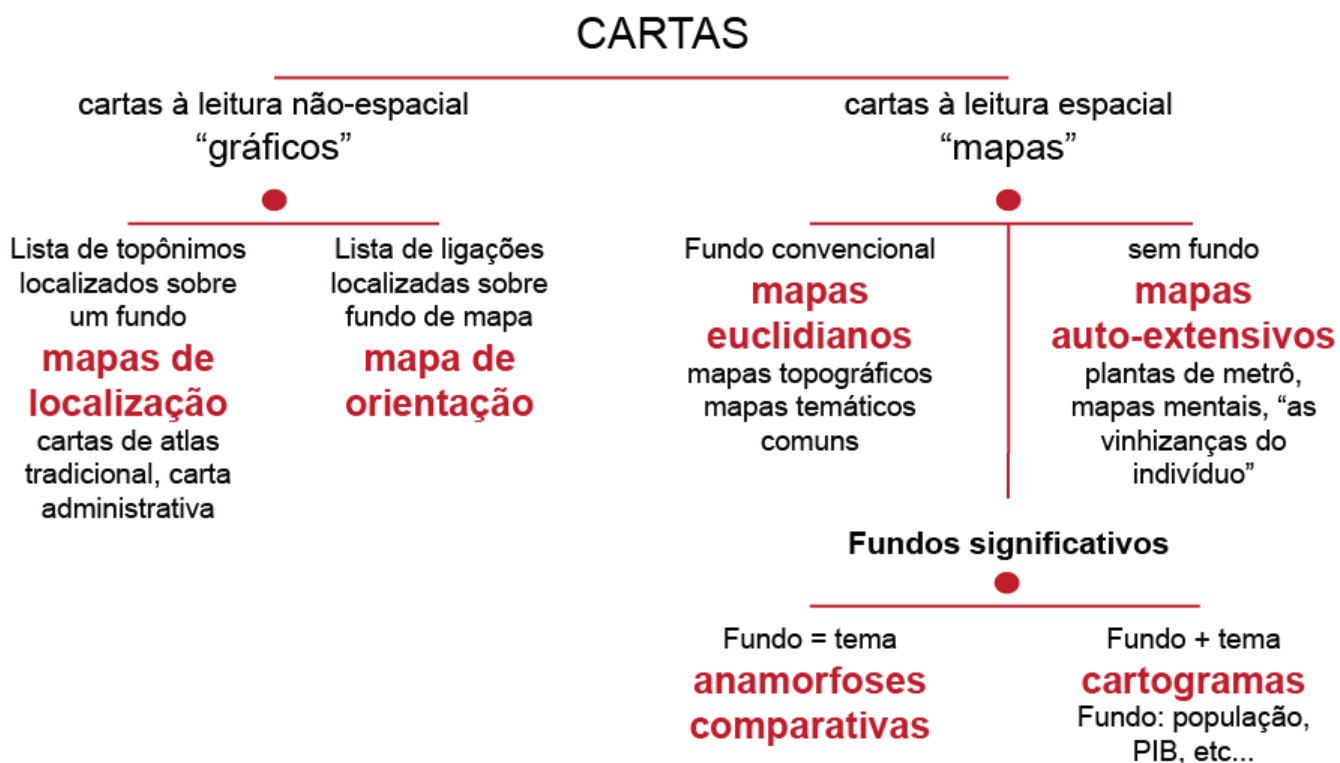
CARTAS

cartas à leitura não-espacial
"gráficos"

Lista de topônimos localizados sobre um fundo
mapas de localização
cartas de atlas tradicional, carta administrativa

Lista de ligações localizadas sobre fundo de mapa
mapa de orientação

cartas à leitura espacial
"mapas"

Fundo convencional
mapas euclidianos
mapas topográficos mapas temáticos comuns

sem fundo
mapas auto-extensivos
plantas de metrô, mapas mentais, "as vinhizanças do indivíduo"

Fundos significativos

Fundo = tema
anamorfoses comparativas

Fundo + tema
cartogramas
Fundo: população, PIB, etc...